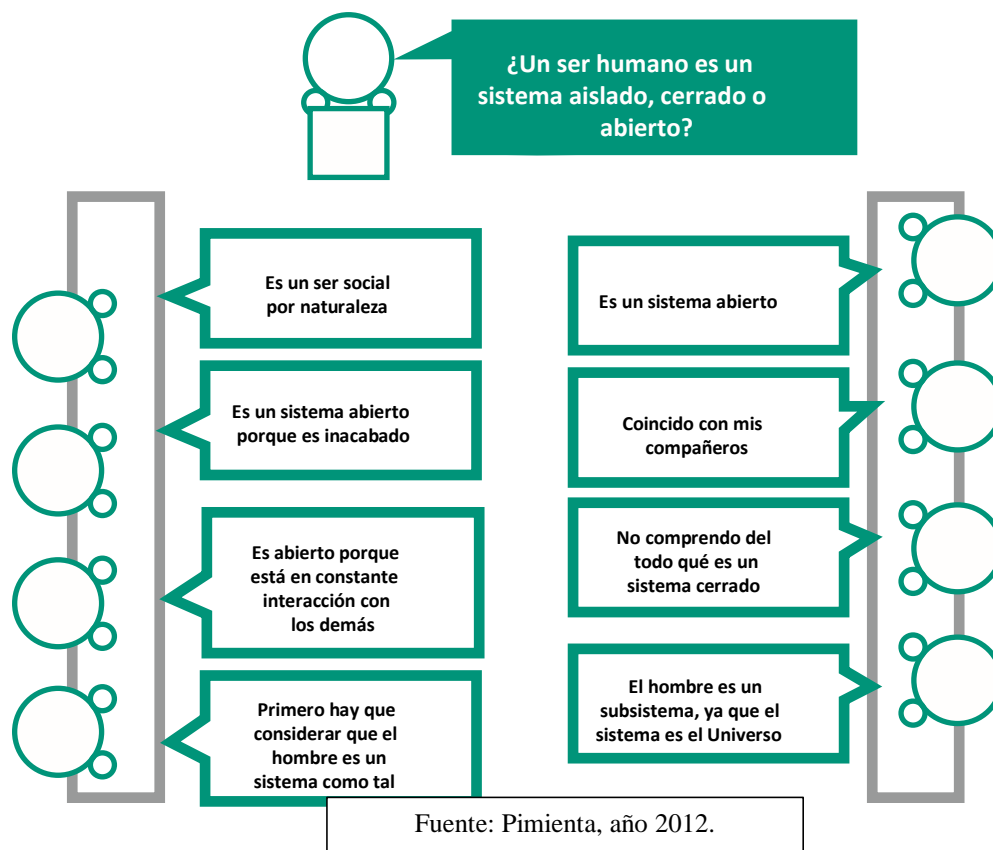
¿Un ser humano es un sistema aislado, cerrado o abierto?

Es un ser social por naturaleza

Es un sistema abierto porque es inacabado

Es abierto porque está en constante interacción con los demás

Primero hay que considerar que el hombre es un sistema como tal

Es un sistema abierto

Coincido con mis compañeros

No comprendo del todo qué es un sistema cerrado

El hombre es un subsistema, ya que el sistema es el Universo

Fuente: Pimienta, año 2012.